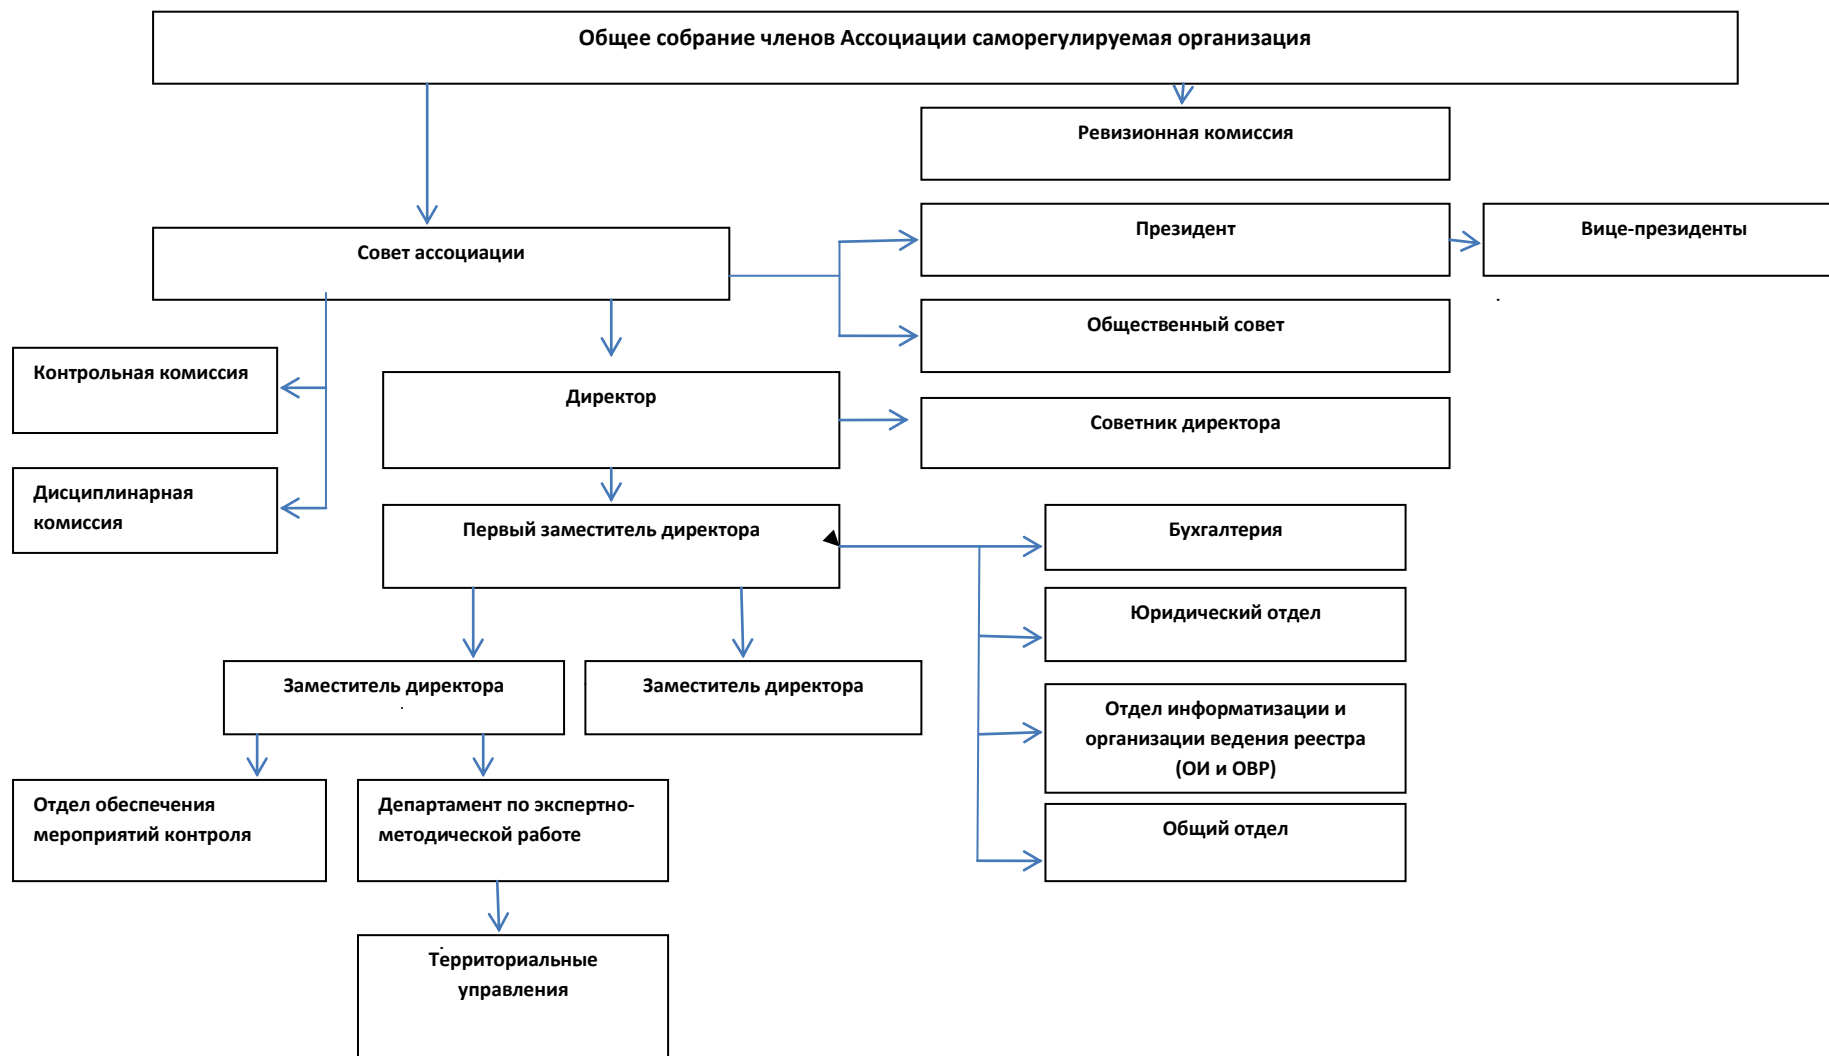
Общее собрание членов Ассоциации саморегулируемая организация

Ревизионная комиссия

Совет ассоциации

Президент

Вице-президенты

Общественный совет

Контрольная комиссия

Директор

Советник директора

Дисциплинарная комиссия

Первый заместитель директора

Бухгалтерия

Юридический отдел

Заместитель директора

Заместитель директора

Отдел информатизации и организации ведения реестра (ОИ и ОВР)

Отдел обеспечения мероприятий контроля

Департамент по экспертно-методической работе

Общий отдел

Территориальные управления